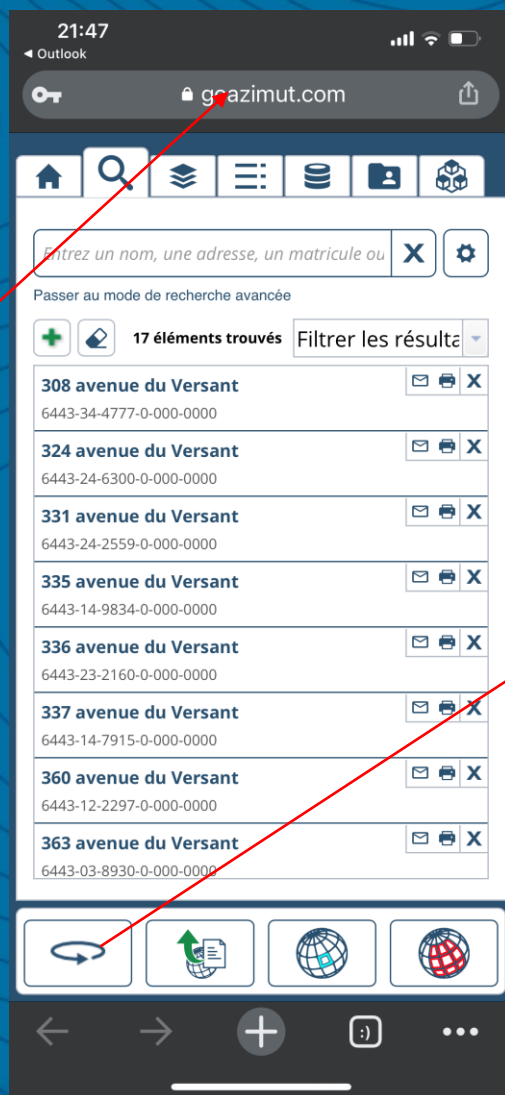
21:47
◂ Outlook

g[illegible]azimut.com

Entrez un nom, une adresse, un matricule ou

Passer au mode de recherche avancée

17 éléments trouvés Filtrer les résulta

308 avenue du Versant
6443-34-4777-0-000-0000

324 avenue du Versant
6443-24-6300-0-000-0000

331 avenue du Versant
6443-24-2559-0-000-0000

335 avenue du Versant
6443-14-9834-0-000-0000

336 avenue du Versant
6443-23-2160-0-000-0000

337 avenue du Versant
6443-14-7915-0-000-0000

360 avenue du Versant
6443-12-2297-0-000-0000

363 avenue du Versant
6443-03-8930-0-000-0000

:)